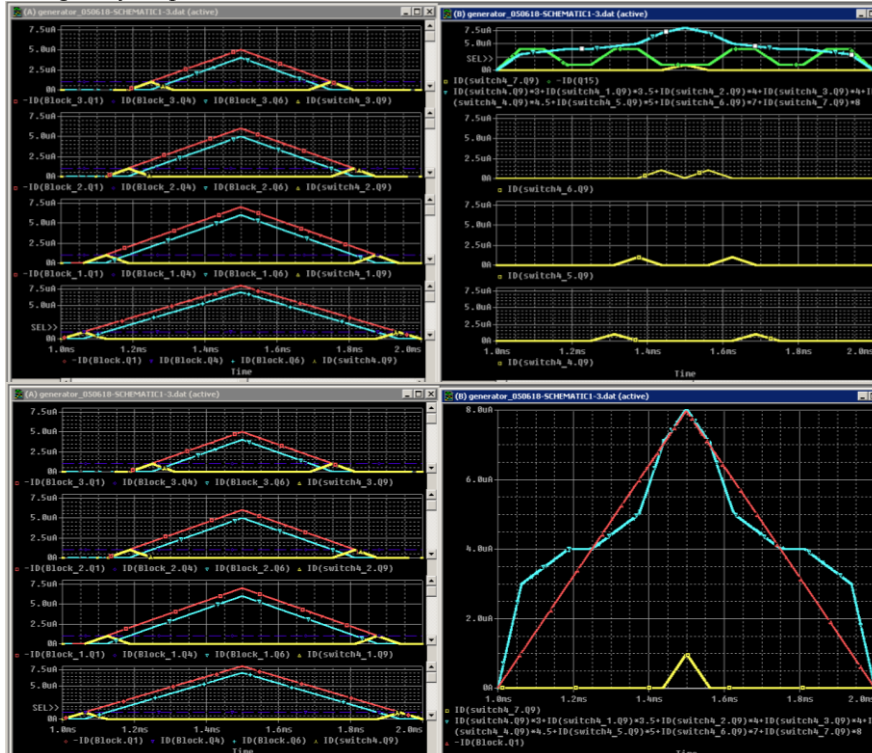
(A) generator_050610-SCHEMATIC1-3.dat (active)

7.5uA
5.0uA
2.5uA
0A
-ID(Block_3.Q1) ID(Block_3.Q4) ID(Block_3.Q6) ID(switch4_3.Q9)

7.5uA
5.0uA
2.5uA
0A
-ID(Block_2.Q1) ID(Block_2.Q4) ID(Block_2.Q6) ID(switch4_2.Q9)

7.5uA
5.0uA
2.5uA
0A
-ID(Block_1.Q1) ID(Block_1.Q4) ID(Block_1.Q6) ID(switch4_1.Q9)

7.5uA
5.0uA
SEL>>
0A
1.0ms 1.2ms 1.4ms 1.6ms 1.8ms 2.0ms
-ID(Block.Q1) ID(Block.Q4) ID(Block.Q6) ID(switch4.Q9)
Time

(B) generator_050610-SCHEMATIC1-3.dat (active)

7.5uA
5.0uA
SEL>>
0A
ID(switch4_7.Q9) -ID(Q15)
ID(switch4.Q9)*3+ID(switch4_1.Q9)*3.5+ID(switch4_2.Q9)*4+ID(switch4_3.Q9)*4+I
(switch4_4.Q9)*4.5+ID(switch4_5.Q9)*5+ID(switch4_6.Q9)*7+ID(switch4_7.Q9)*8

7.5uA
5.0uA
2.5uA
0A
ID(switch4_6.Q9)

7.5uA
5.0uA
2.5uA
0A
ID(switch4_5.Q9)

7.5uA
5.0uA
2.5uA
0A
1.0ms 1.2ms 1.4ms 1.6ms 1.8ms 2.0ms
ID(switch4_4.Q9)
Time

(A) generator_050610-SCHEMATIC1-3.dat (active)

7.5uA
5.0uA
2.5uA
0A
-ID(Block_3.Q1) ID(Block_3.Q4) ID(Block_3.Q6) ID(switch4_3.Q9)

7.5uA
5.0uA
2.5uA
0A
-ID(Block_2.Q1) ID(Block_2.Q4) ID(Block_2.Q6) ID(switch4_2.Q9)

7.5uA
5.0uA
2.5uA
0A
-ID(Block_1.Q1) ID(Block_1.Q4) ID(Block_1.Q6) ID(switch4_1.Q9)

7.5uA
5.0uA
SEL>>
0A
1.0ms 1.2ms 1.4ms 1.6ms 1.8ms 2.0ms
-ID(Block.Q1) ID(Block.Q4) ID(Block.Q6) ID(switch4.Q9)
Time

(B) generator_050610-SCHEMATIC1-3.dat (active)

8.0uA
6.0uA
4.0uA
2.0uA
0A
1.0ms 1.2ms 1.4ms 1.6ms 1.8ms 2.0ms
ID(switch4_7.Q9)
ID(switch4.Q9)*3+ID(switch4_1.Q9)*3.5+ID(switch4_2.Q9)*4+ID(switch4_3.Q9)*4+I
(switch4_4.Q9)*4.5+ID(switch4_5.Q9)*5+ID(switch4_6.Q9)*7+ID(switch4_7.Q9)*8
-ID(Block.Q1)
Time